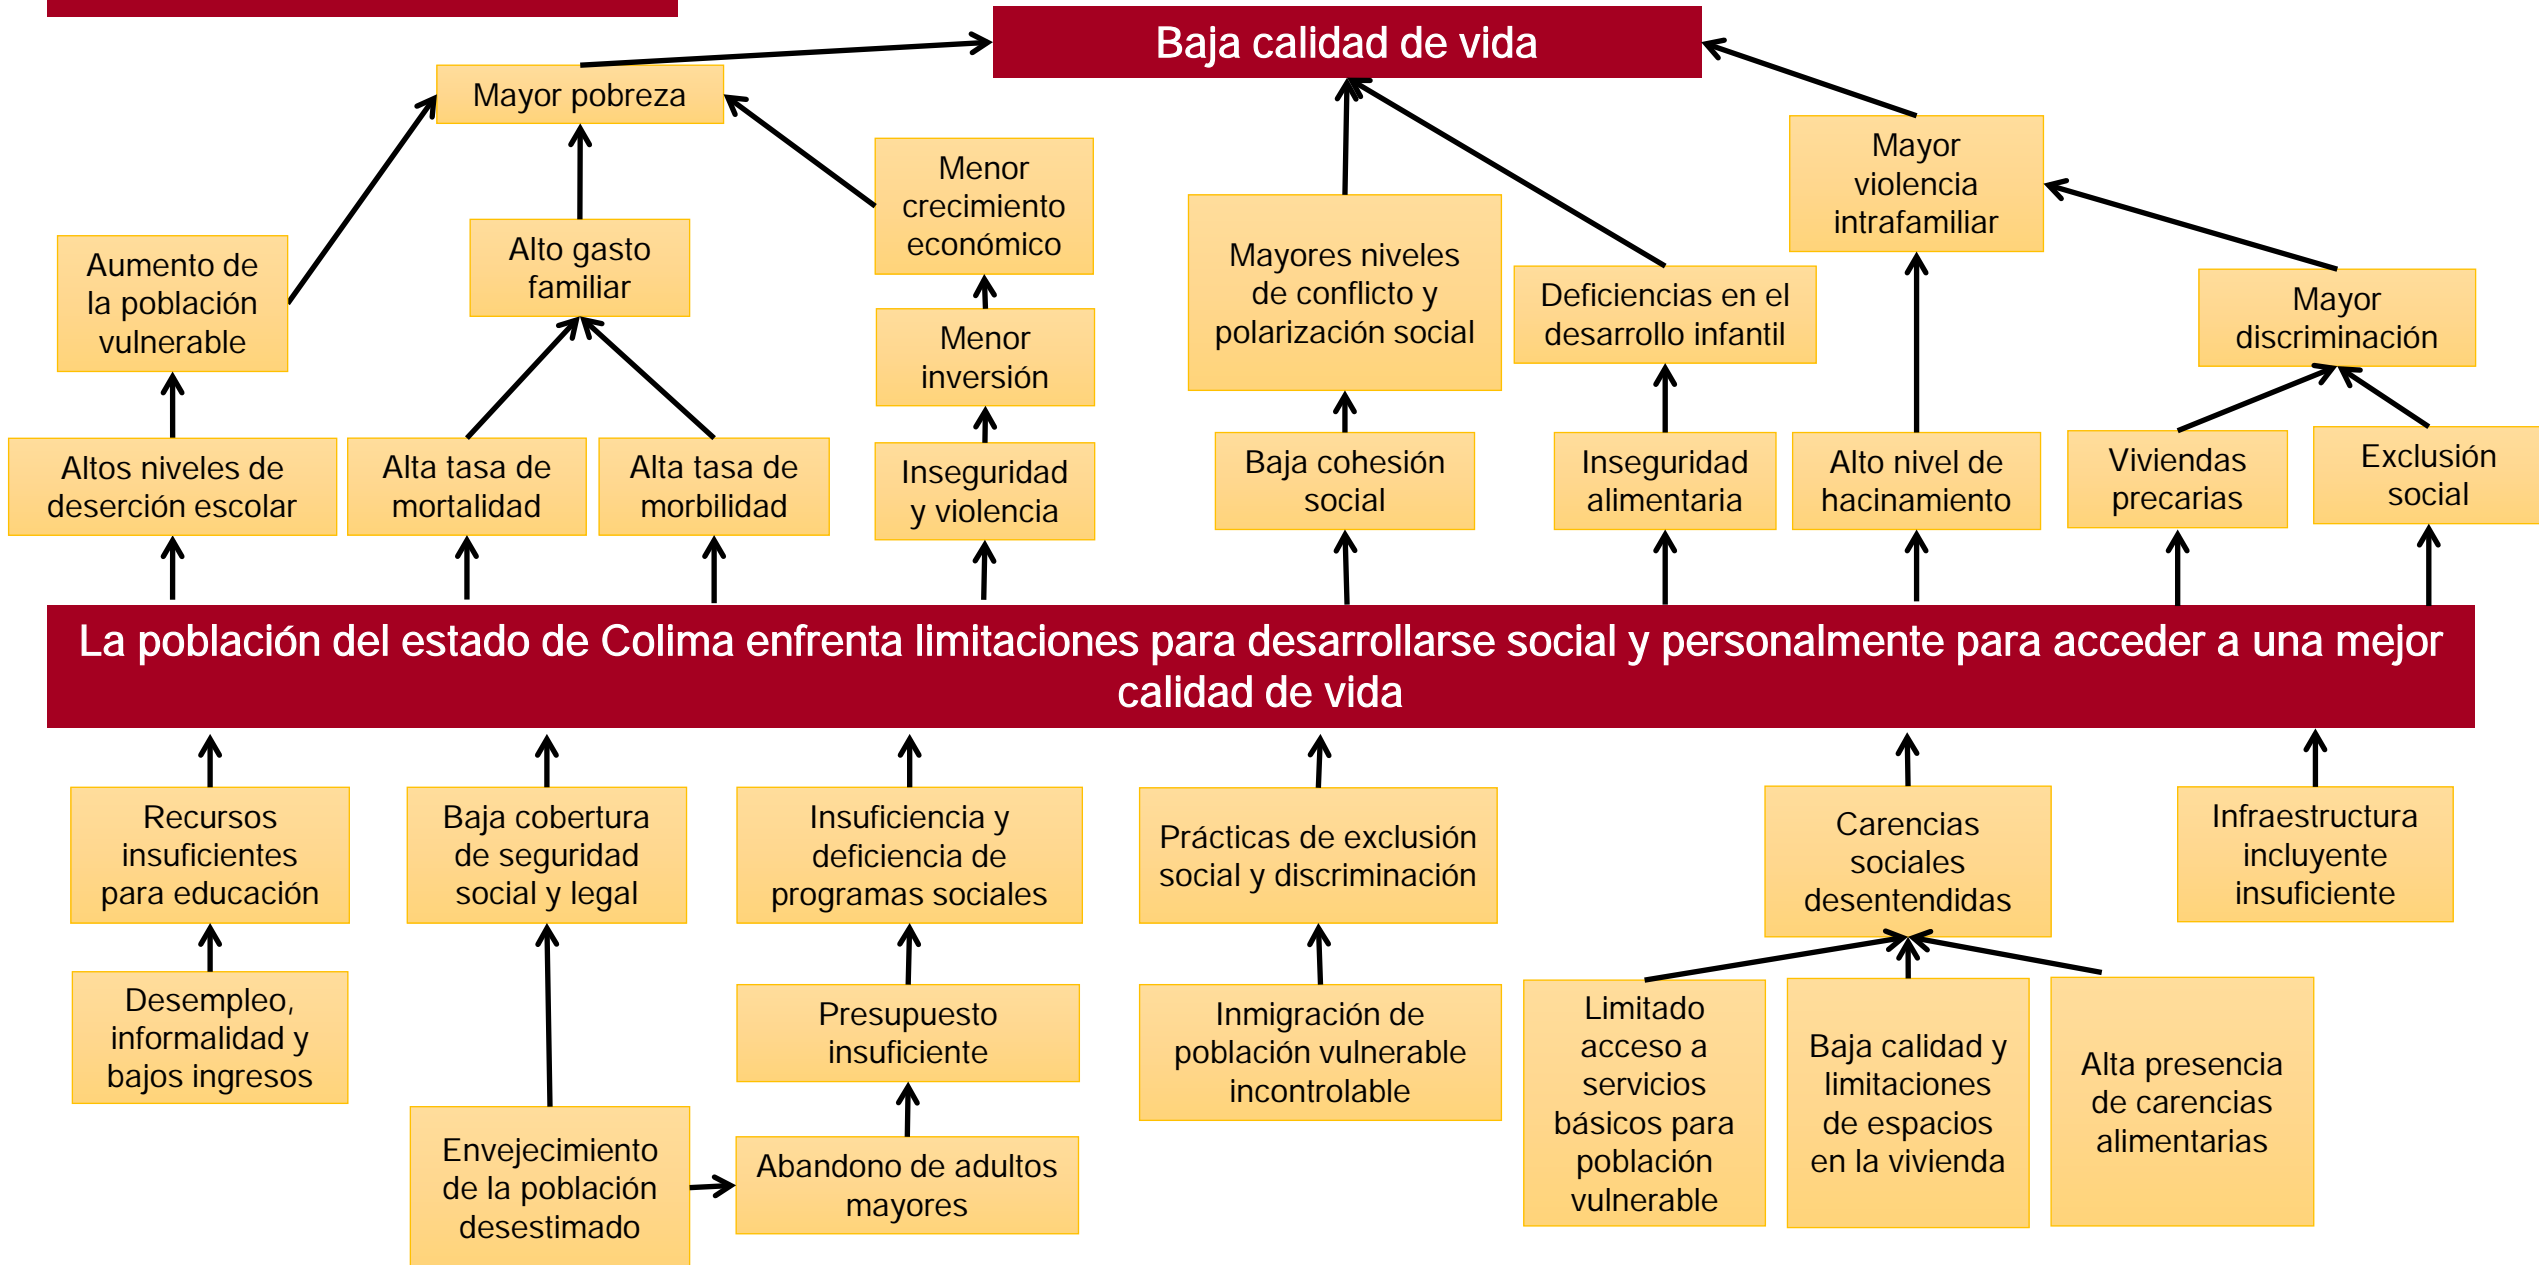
Baja calidad de vida

Mayor pobreza

Menor crecimiento económico

Mayor violencia intrafamiliar

Aumento de la población vulnerable

Alto gasto familiar

Mayores niveles de conflicto y polarización social

Deficiencias en el desarrollo infantil

Mayor discriminación

Menor inversión

Altos niveles de deserción escolar

Alta tasa de mortalidad

Alta tasa de morbilidad

Inseguridad y violencia

Baja cohesión social

Inseguridad alimentaria

Alto nivel de hacinamiento

Viviendas precarias

Exclusión social

La población del estado de Colima enfrenta limitaciones para desarrollarse social y personalmente para acceder a una mejor calidad de vida

Recursos insuficientes para educación

Baja cobertura de seguridad social y legal

Insuficiencia y deficiencia de programas sociales

Prácticas de exclusión social y discriminación

Carencias sociales desentendidas

Infraestructura incluyente insuficiente

Desempleo, informalidad y bajos ingresos

Presupuesto insuficiente

Inmigración de población vulnerable incontrolable

Limitado acceso a servicios básicos para población vulnerable

Baja calidad y limitaciones de espacios en la vivienda

Alta presencia de carencias alimentarias

Envejecimiento de la población desestimado

Abandono de adultos mayores